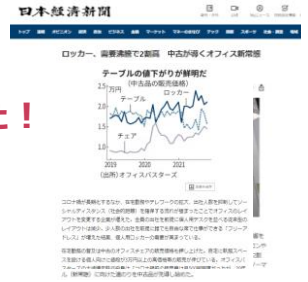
日本経済新聞

トップ 速報 オピニオン 経済 政治 ビジネス 金融 マーケット マネーのまなび テック 国際

ロッカー、需要満額で2割高 中古が導くオフィス新常態

テーブルの値下がりが鮮明だ
(中古品の販売価格)

万円
2.5
2.0
1.5
1.0
0.5
0

テーブル
ロッカー
チェア

2019 2020 2021

(出所)オフィスバスターズ

:!

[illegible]